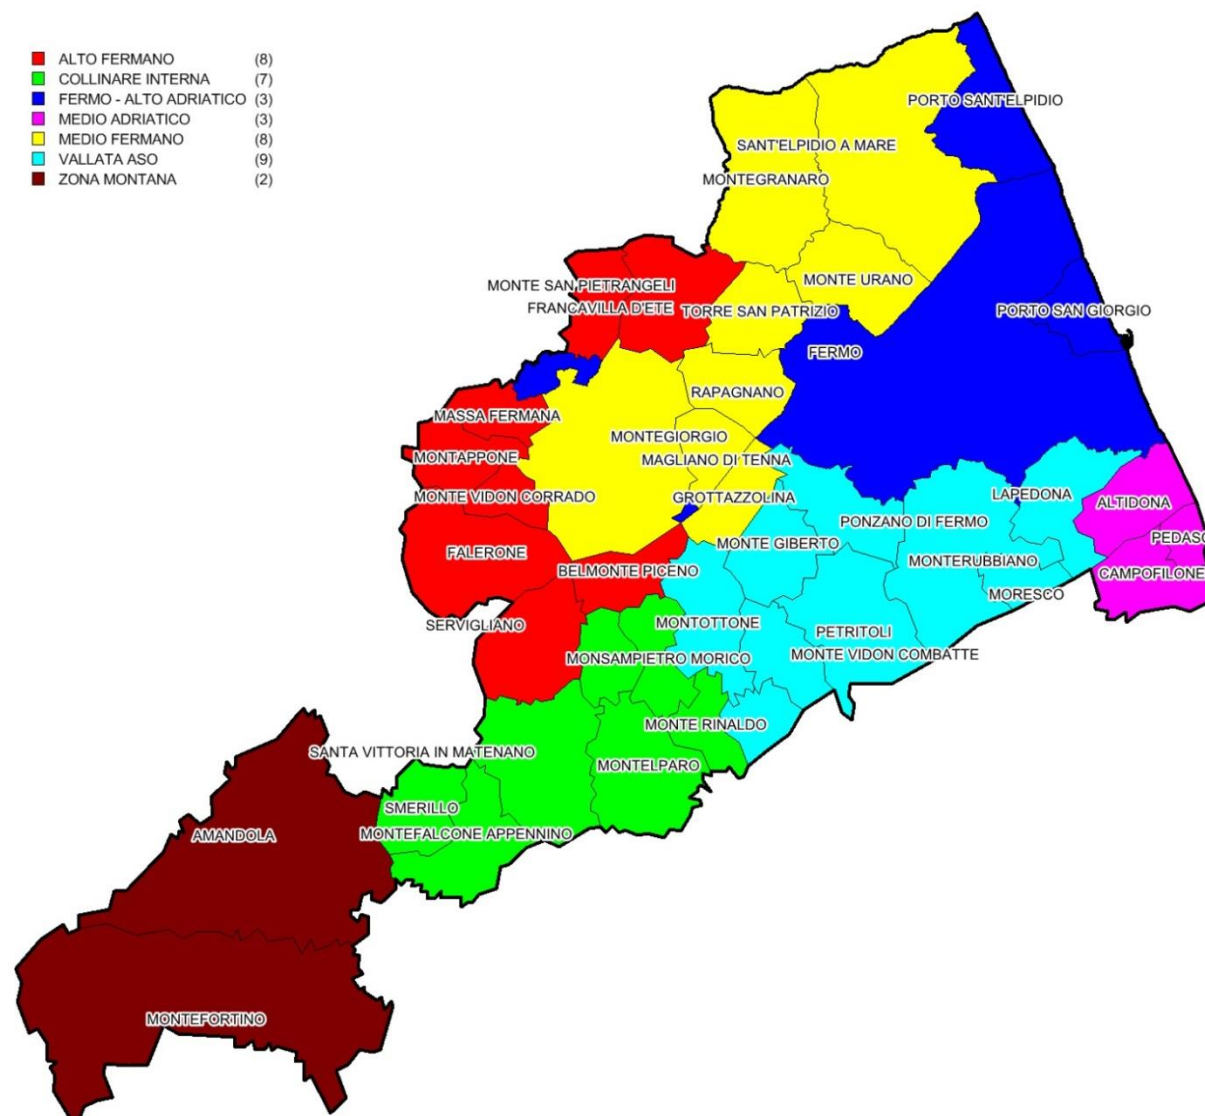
ALTO FERMANO (8)
COLLINARE INTERNA (7)
FERMO - ALTO ADRIATICO (3)
MEDIO ADRIATICO (3)
MEDIO FERMANO (8)
VALLATA ASO (9)
ZONA MONTANA (2)

PORTO SANT'ELPIDIO
SANT'ELPIDIO A MARE
MONTEGRANARO
MONTE SAN PIETRANGELI
FRANCAVILLA D'ETE
TORRE SAN PATRIZIO
MONTE URANO
PORTO SAN GIORGIO
FERMO
RAPAGNANO
MASSA FERMANA
MONTEGIORGIO
MAGLIANO DI TENNA
MONTAPPONE
MONTE VIDON CORRADO
GROTTAZZOLINA
LAPEDONA
ALTIDONA
PONZANO DI FERMO
PEDAS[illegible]
FALERONE
MONTE GIBERTO
MONTERUBBIANO
CAMPOFILONE
BELMONTE PICENO
MORESCO
SERVIGLIANO
MONTOTTONE
PETRITOLI
MONSAMPIETRO MORICO
MONTE VIDON COMBATTE
MONTE RINALDO
SANTA VITTORIA IN MATENANO
MONTELPARO
SMERILLO
AMANDOLA
MONTEFALCONE APPENNINO
MONTEFORTINO